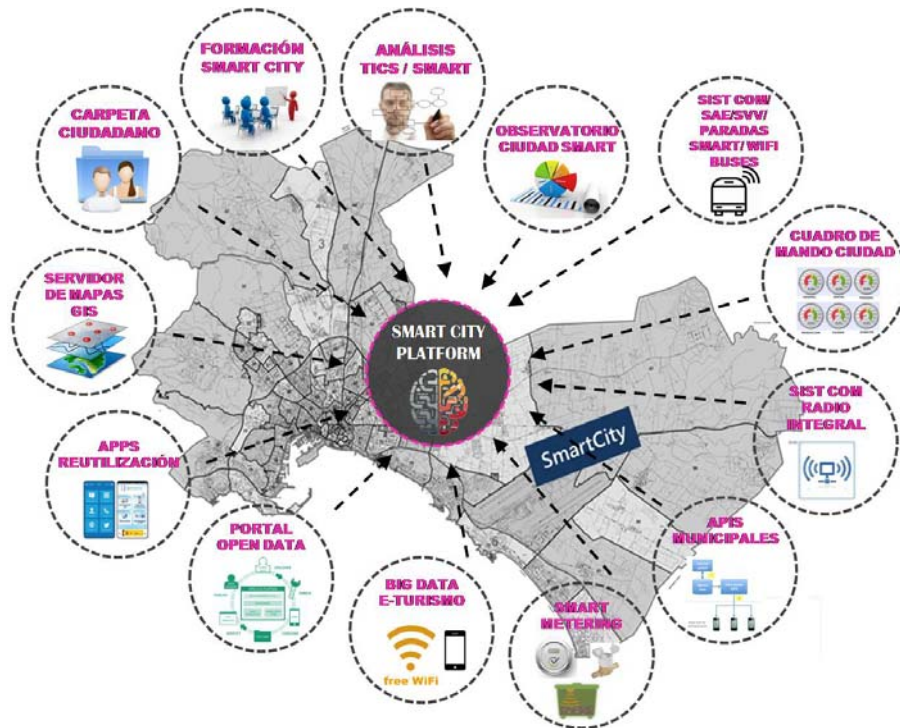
FORMACIÓN SMART CITY

ANÁLISIS TICS / SMART

CARPETA CIUDADANO

OBSERVATORIO CIUDAD SMART

SIST COM/ SAE/SVV/ PARADAS SMART/ WIFI BUSES

CUADRO DE MANDO CIUDAD

SERVIDOR DE MAPAS GIS

SMART CITY PLATFORM

SIST COM RADIO INTEGRAL

SmartCity

APPS REUTILIZACIÓN

APIS MUNICIPALES

PORTAL OPEN DATA

BIG DATA E-TURISMO

free WiFi

SMART METERING